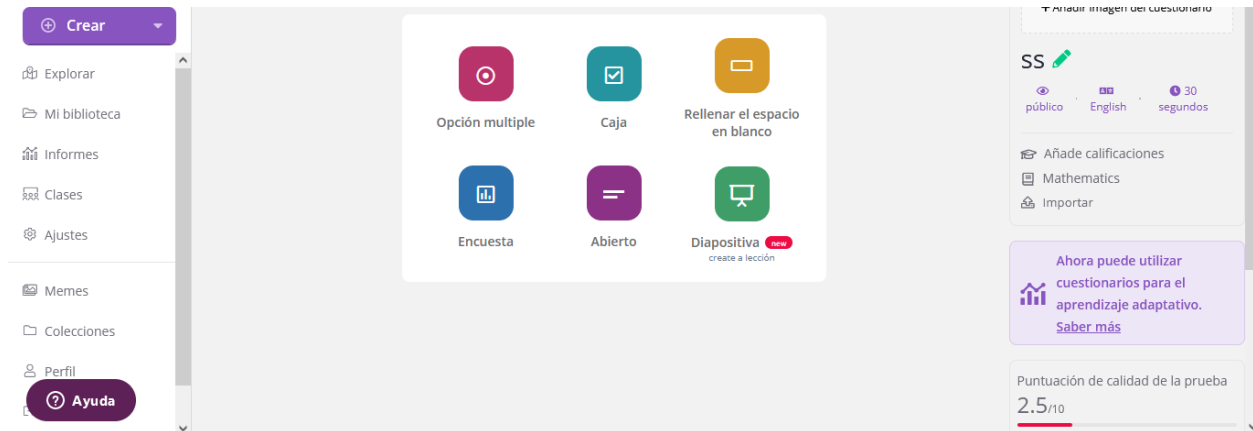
Crear

Explorar

Mi biblioteca

Informes

Clases

Ajustes

Memes

Colecciones

Perfil

Ayuda

Opción multiple

Caja

Rellenar el espacio en blanco

Encuesta

Abierto

Diapositiva new
create a lección

+ Añadir imagen del cuestionario

SS

público

English

30 segundos

Añade calificaciones

Mathematics

Importar

Ahora puede utilizar cuestionarios para el aprendizaje adaptativo. Saber más

Puntuación de calidad de la prueba
2.5/10